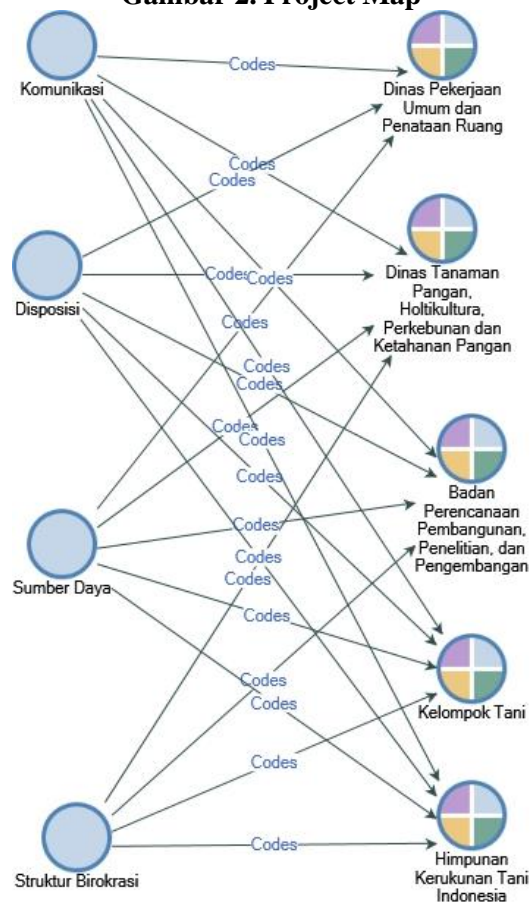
Gambar 2. Project Map

Komunikasi

Disposisi

Sumber Daya

Struktur Birokrasi

Dinas Pekerjaan Umum dan Penataan Ruang

Dinas Tanaman Pangan, Holtikultura, Perkebunan dan Ketahanan Pangan

Badan Perencanaan Pembangunan, Penelitian, dan Pengembangan

Kelompok Tani

Himpunan Kerukunan Tani Indonesia

Codes
Codes
Codes
Codes
Codes
Codes
Codes
Codes
Codes
Codes
Codes
Codes
Codes
Codes
Codes
Codes
Codes
Codes
Codes
Codes